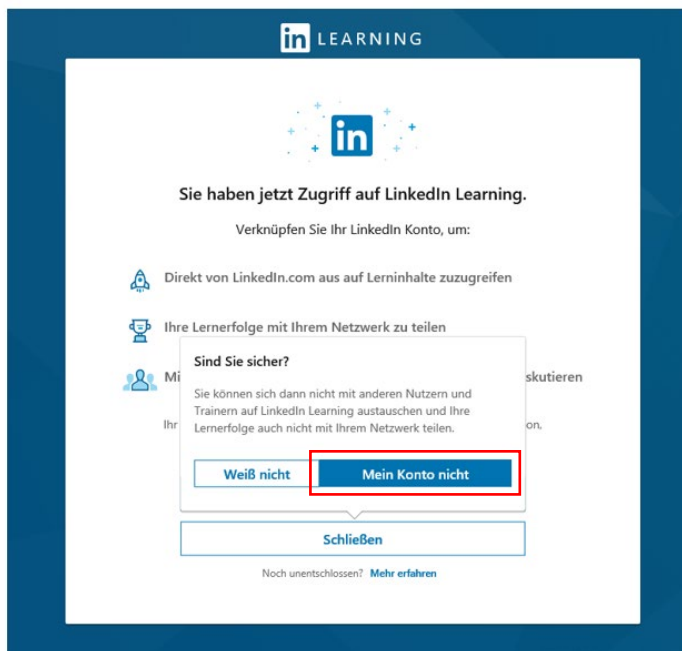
in LEARNING

in

Sie haben jetzt Zugriff auf LinkedIn Learning.

Verknüpfen Sie Ihr LinkedIn Konto, um:

Direkt von LinkedIn.com aus auf Lerninhalte zuzugreifen

Ihre Lernerfolge mit Ihrem Netzwerk zu teilen

Mi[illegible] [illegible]skutieren

Ihr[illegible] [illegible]on.

Sind Sie sicher?

Sie können sich dann nicht mit anderen Nutzern und Trainern auf LinkedIn Learning austauschen und Ihre Lernerfolge auch nicht mit Ihrem Netzwerk teilen.

Weiß nicht

Mein Konto nicht

Schließen

Noch unentschlossen? Mehr erfahren